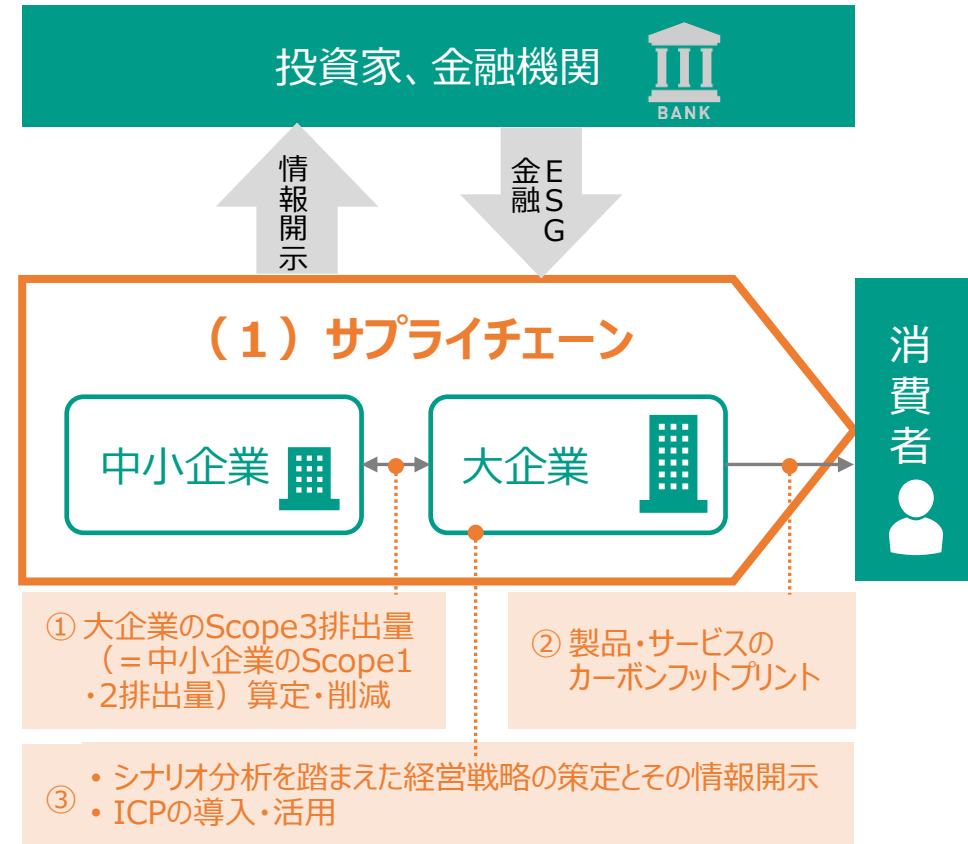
投資家、金融機関

BANK

情報開示

ESG金融

（１）サプライチェーン

中小企業

大企業

消費者

① 大企業のScope3排出量（＝中小企業のScope1・2排出量）算定・削減

② 製品・サービスのカーボンフットプリント

③ • シナリオ分析を踏まえた経営戦略の策定とその情報開示
• ICPの導入・活用